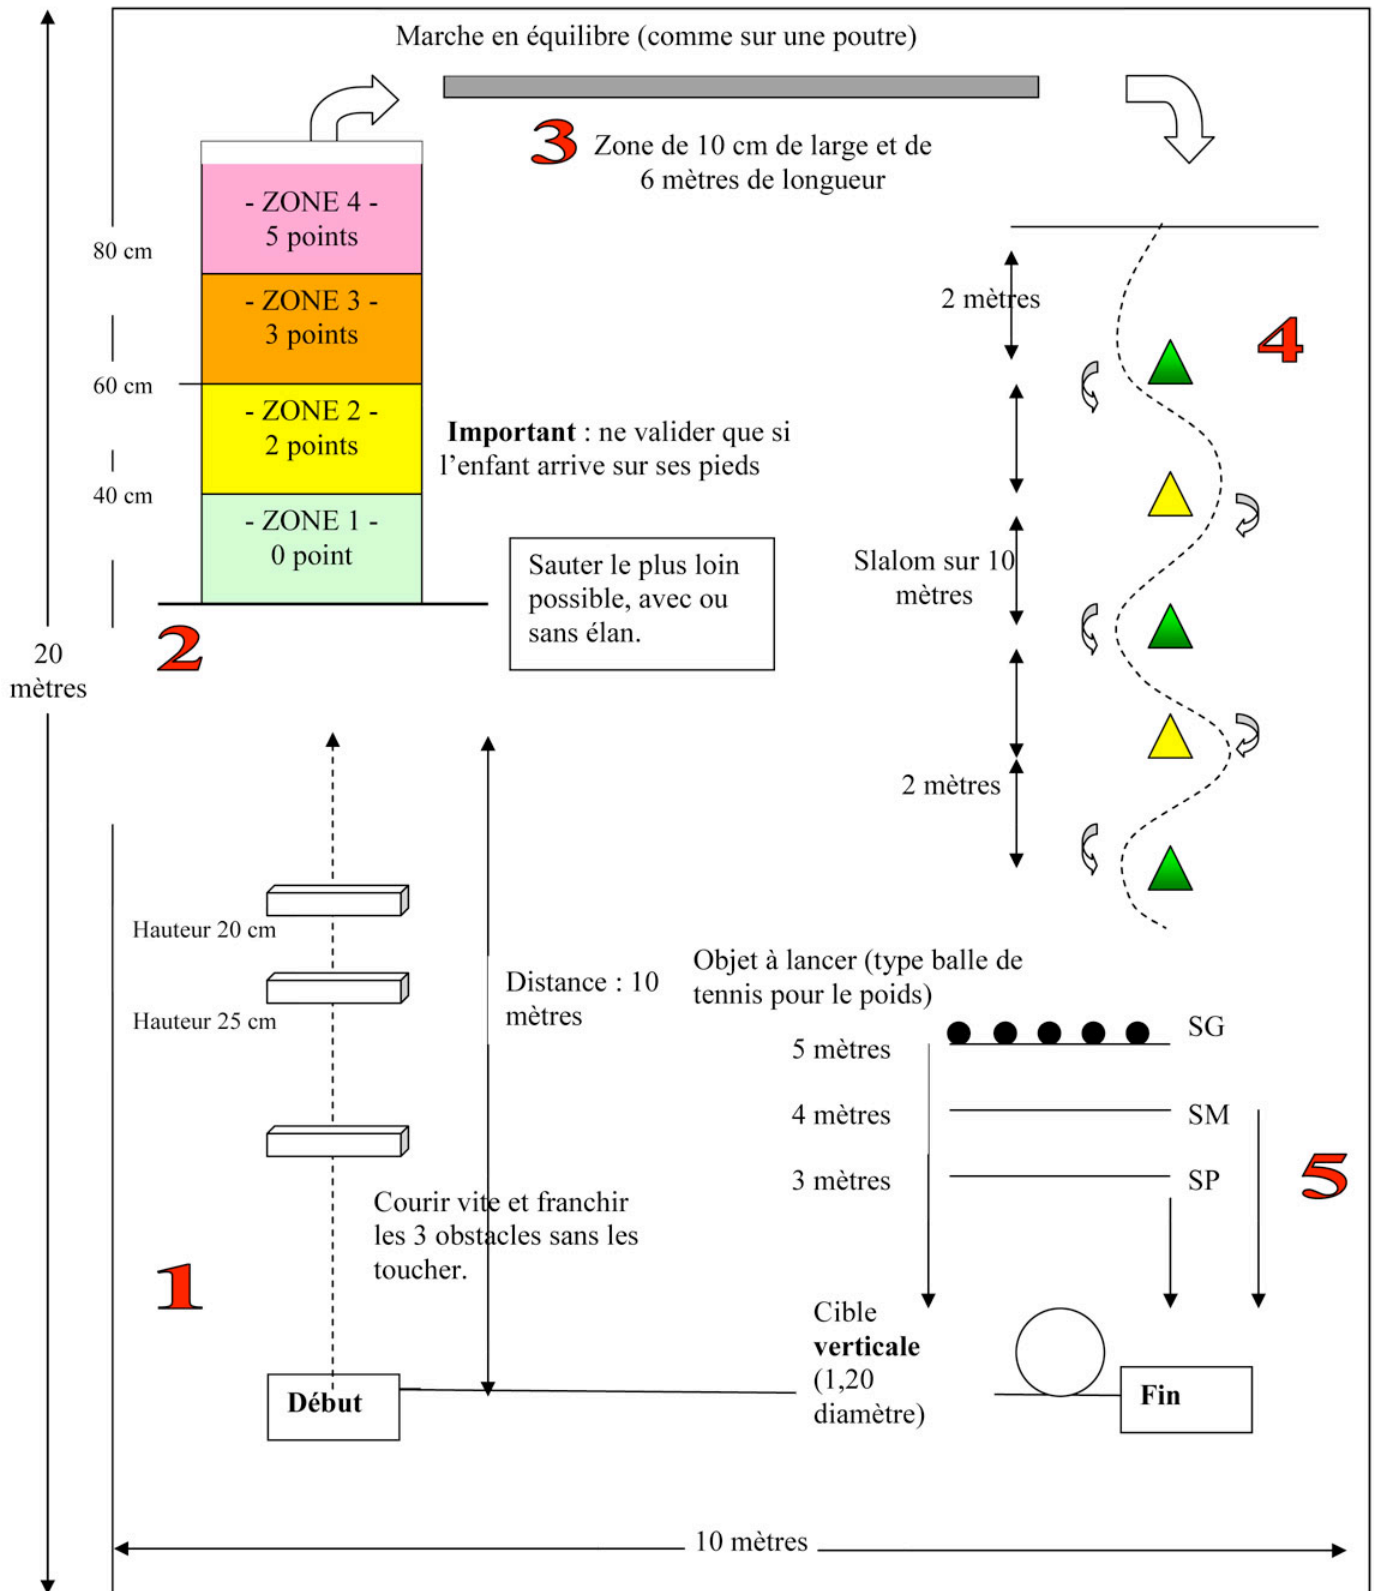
Marche en équilibre (comme sur une poutre)

3 Zone de 10 cm de large et de 6 mètres de longueur

80 cm

- ZONE 4 -
5 points

- ZONE 3 -
3 points

60 cm

- ZONE 2 -
2 points

40 cm

- ZONE 1 -
0 point

**Important** : ne valider que si l'enfant arrive sur ses pieds

Sauter le plus loin possible, avec ou sans élan.

2

20 mètres

2 mètres

4

Slalom sur 10 mètres

2 mètres

Hauteur 20 cm

Hauteur 25 cm

Distance : 10 mètres

Objet à lancer (type balle de tennis pour le poids)

SG

5 mètres

4 mètres

SM

3 mètres

SP

5

Courir vite et franchir les 3 obstacles sans les toucher.

1

Cible **verticale** (1,20 diamètre)

**Début**

**Fin**

10 mètres